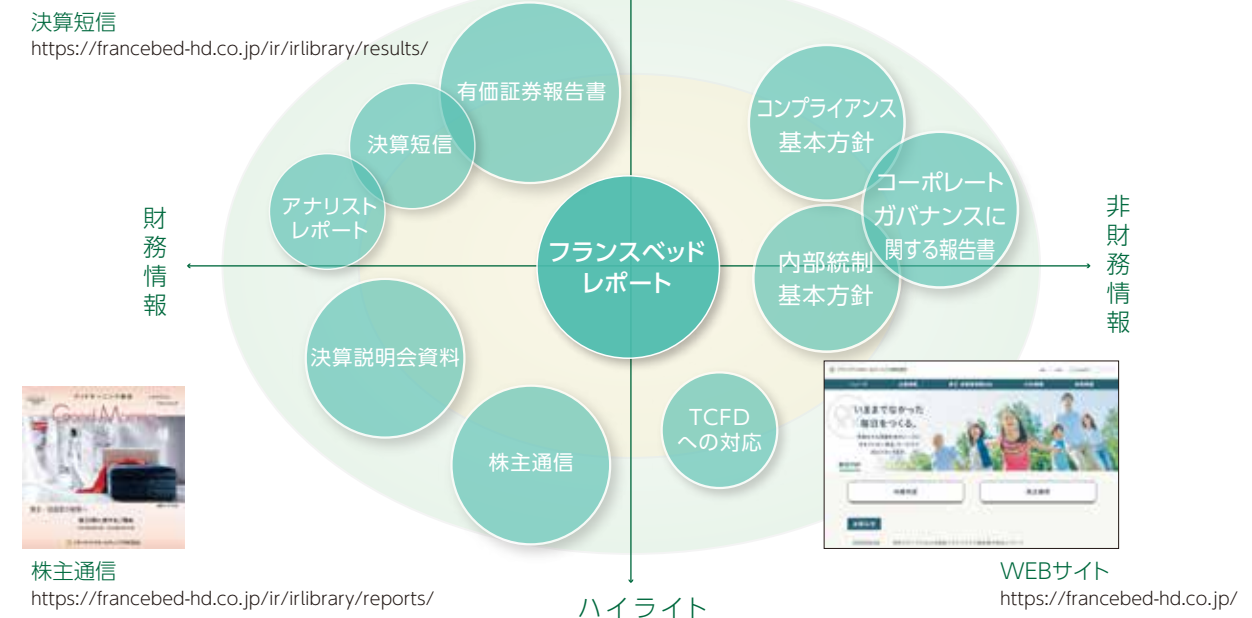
決算短信
https://francebed-hd.co.jp/ir/irlibrary/results/

有価証券報告書

決算短信

アナリストレポート

コンプライアンス基本方針

コーポレートガバナンスに関する報告書

財務情報

フランスベッドレポート

内部統制基本方針

非財務情報

決算説明会資料

TCFDへの対応

株主通信

Good Morning

いままでなかった毎日をつくる。

株主通信
https://francebed-hd.co.jp/ir/irlibrary/reports/

ハイライト

WEBサイト
https://francebed-hd.co.jp/